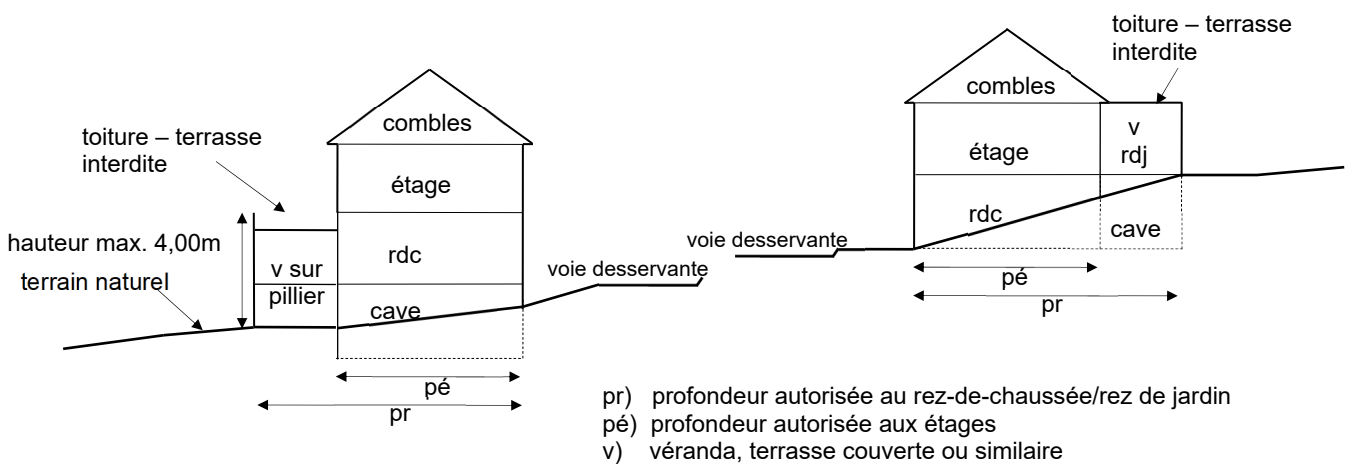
toiture – terrasse interdite

combles

étage

hauteur max. 4,00m

rdc

v sur pillier

terrain naturel

cave

voie desservante

pé

pr

toiture – terrasse interdite

combles

v rdj

étage

rdc

voie desservante

cave

pé

pr

pr) profondeur autorisée au rez-de-chaussée/rez de jardin
pé) profondeur autorisée aux étages
v) véranda, terrasse couverte ou similaire